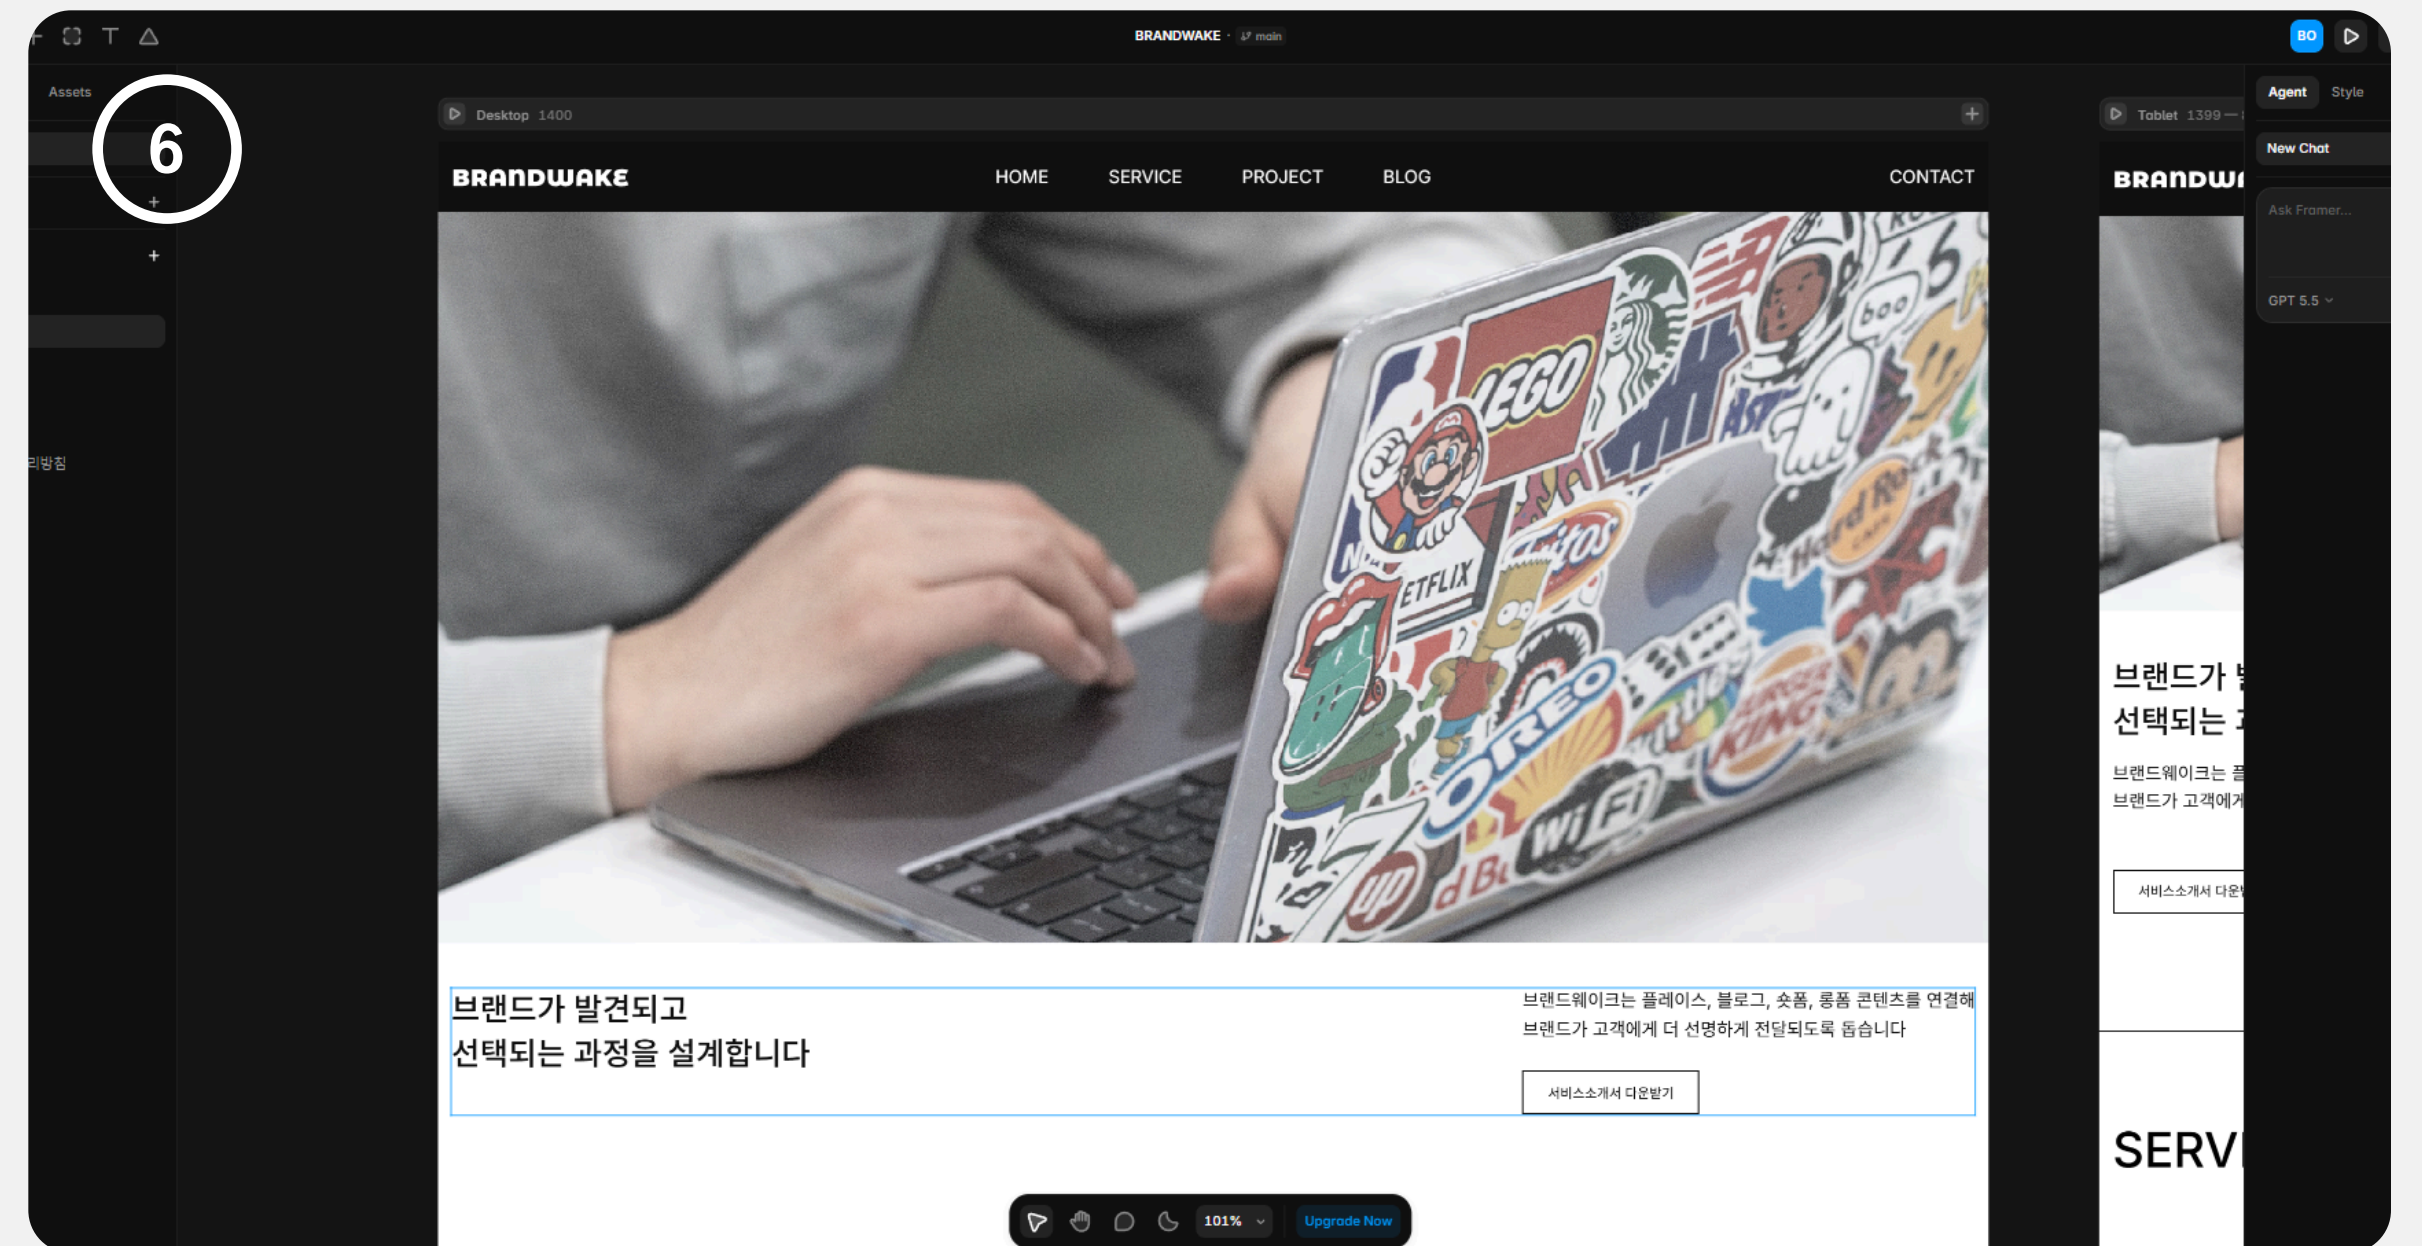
BRANDWAKE · main

BO

Assets

6

리방침

Desktop 1400

BRANDWAKE

HOME SERVICE PROJECT BLOG

CONTACT

LEGO

ETFLIX

OREO

Wi Fi

브랜드가 발견되고
선택되는 과정을 설계합니다

브랜드웨이크는 플레이스, 블로그, 숏폼, 롱폼 콘텐츠를 연결해
브랜드가 고객에게 더 선명하게 전달되도록 돕습니다

서비스소개서 다운받기

101%

Upgrade Now

Tablet 1399 —

BRANDW

브랜드가
선택되는

브랜드웨이크는
브랜드가 고객에게

서비스소개서 다운

SERV

Agent Style

New Chat

Ask Framer...

GPT 5.5